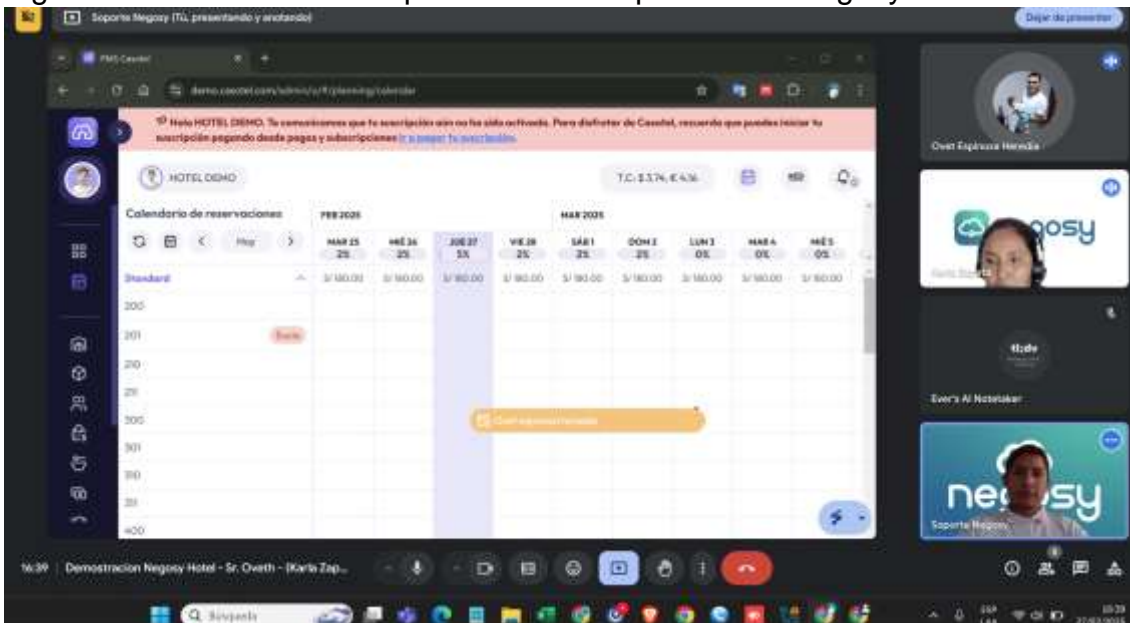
Soporte Negosy (Tú, presentando y anotando)

Dejar de presentar

PMS Casdel

demo.casdel.com/admin/c/f/planning/calendar

Hola HOTEL DEMO. Te comunicamos que tu suscripción aún no ha sido activada. Para disfrutar de Casdel, recuerda que puedes iniciar tu suscripción pagando desde pagos y subscripciones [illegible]

HOTEL DEMO

T.C: $3.74, €4.36

Calendario de reservaciones

Hoy

FEB 2025

MAR 2025

| MAR 25 | MIÉ 26 | JUE 27 | VIE 28 | SÁB 1 | DOM 2 | LUN 3 | MAR 4 | MIÉ 5 |
|---|---|---|---|---|---|---|---|---|
| 2% | 2% | 5% | 2% | 2% | 2% | 0% | 0% | 0% |
| S/ 180.00 | S/ 180.00 | S/ 180.00 | S/ 180.00 | S/ 180.00 | S/ 180.00 | S/ 180.00 | S/ 180.00 | S/ 180.00 |

Standard

200

201

Sucia

210

211

300

301

310

311

400

Oveh Espinoza Heredia

Oveh Espinoza Heredia

negosy

Karla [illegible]

tl;dv

Ever's AI Notetaker

negosy

Soporte Negosy

16:39 Demostracion Negosy Hotel - Sr. Oveth - (Karla Zap...

Búsqueda

ESP LAA

10:39 27/02/2025